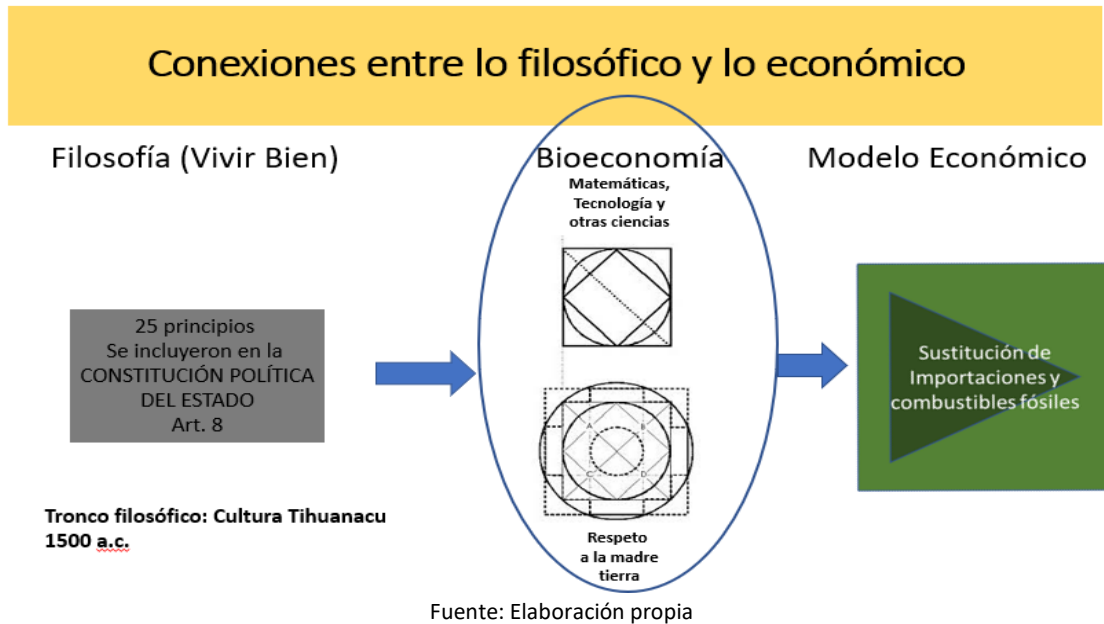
Conexiones entre lo filosófico y lo económico

Filosofía (Vivir Bien)

Bioeconomía

Modelo Económico

Matemáticas, Tecnología y otras ciencias

25 principios
Se incluyeron en la
CONSTITUCIÓN POLÍTICA
DEL ESTADO
Art. 8

Sustitución de Importaciones y combustibles fósiles

A B C D

Tronco filosófico: Cultura Tihuanacu 1500 a.c.

Respeto a la madre tierra

Fuente: Elaboración propia